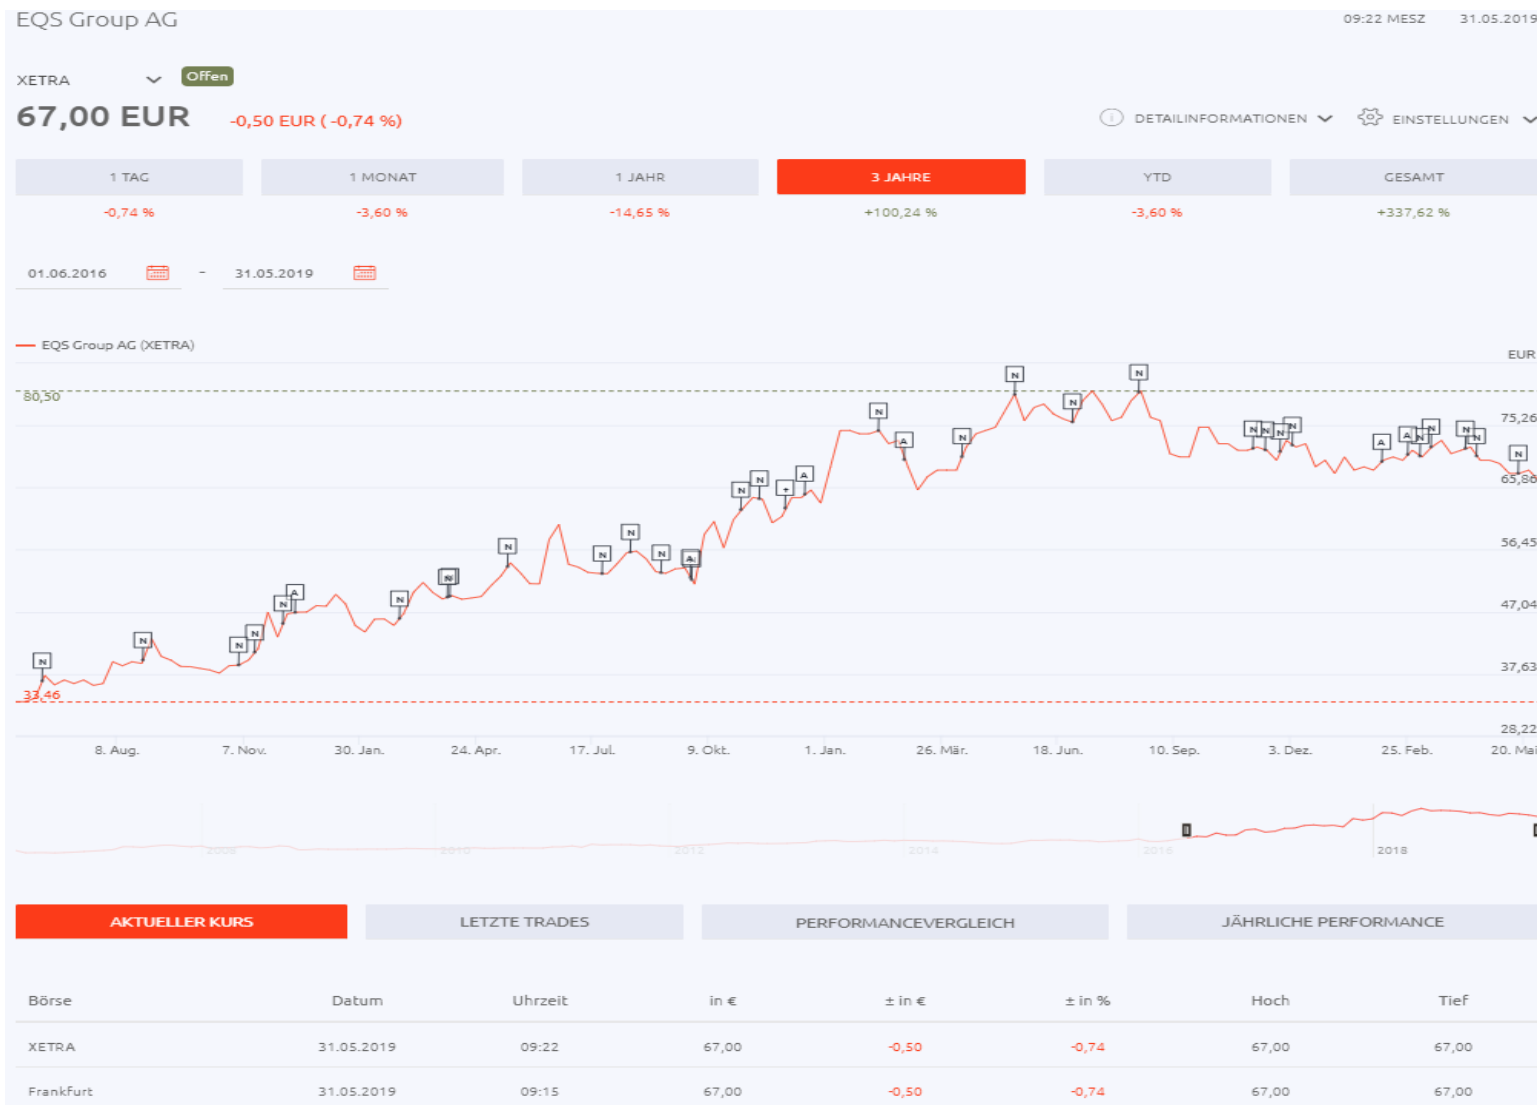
EQS Group AG

09:22 MESZ 31.05.2019

XETRA Offen

67,00 EUR -0,50 EUR ( -0,74 %)

DETAILINFORMATIONEN EINSTELLUNGEN

| 1 TAG | 1 MONAT | 1 JAHR | 3 JAHRE | YTD | GESAMT |
|---|---|---|---|---|---|
| -0,74 % | -3,60 % | -14,65 % | +100,24 % | -3,60 % | +337,62 % |

01.06.2016 - 31.05.2019

EQS Group AG (XETRA)

EUR

80,50

75,26

65,86

56,45

47,04

37,63

33,46

28,22

8. Aug. 7. Nov. 30. Jan. 24. Apr. 17. Jul. 9. Okt. 1. Jan. 26. Mär. 18. Jun. 10. Sep. 3. Dez. 25. Feb. 20. Mai

2008 2010 2012 2014 2016 2018

AKTUELLER KURS LETZTE TRADES PERFORMANCEVERGLEICH JÄHRLICHE PERFORMANCE

| Börse | Datum | Uhrzeit | in € | ± in € | ± in % | Hoch | Tief |
|---|---|---|---|---|---|---|---|
| XETRA | 31.05.2019 | 09:22 | 67,00 | -0,50 | -0,74 | 67,00 | 67,00 |
| Frankfurt | 31.05.2019 | 09:15 | 67,00 | -0,50 | -0,74 | 67,00 | 67,00 |